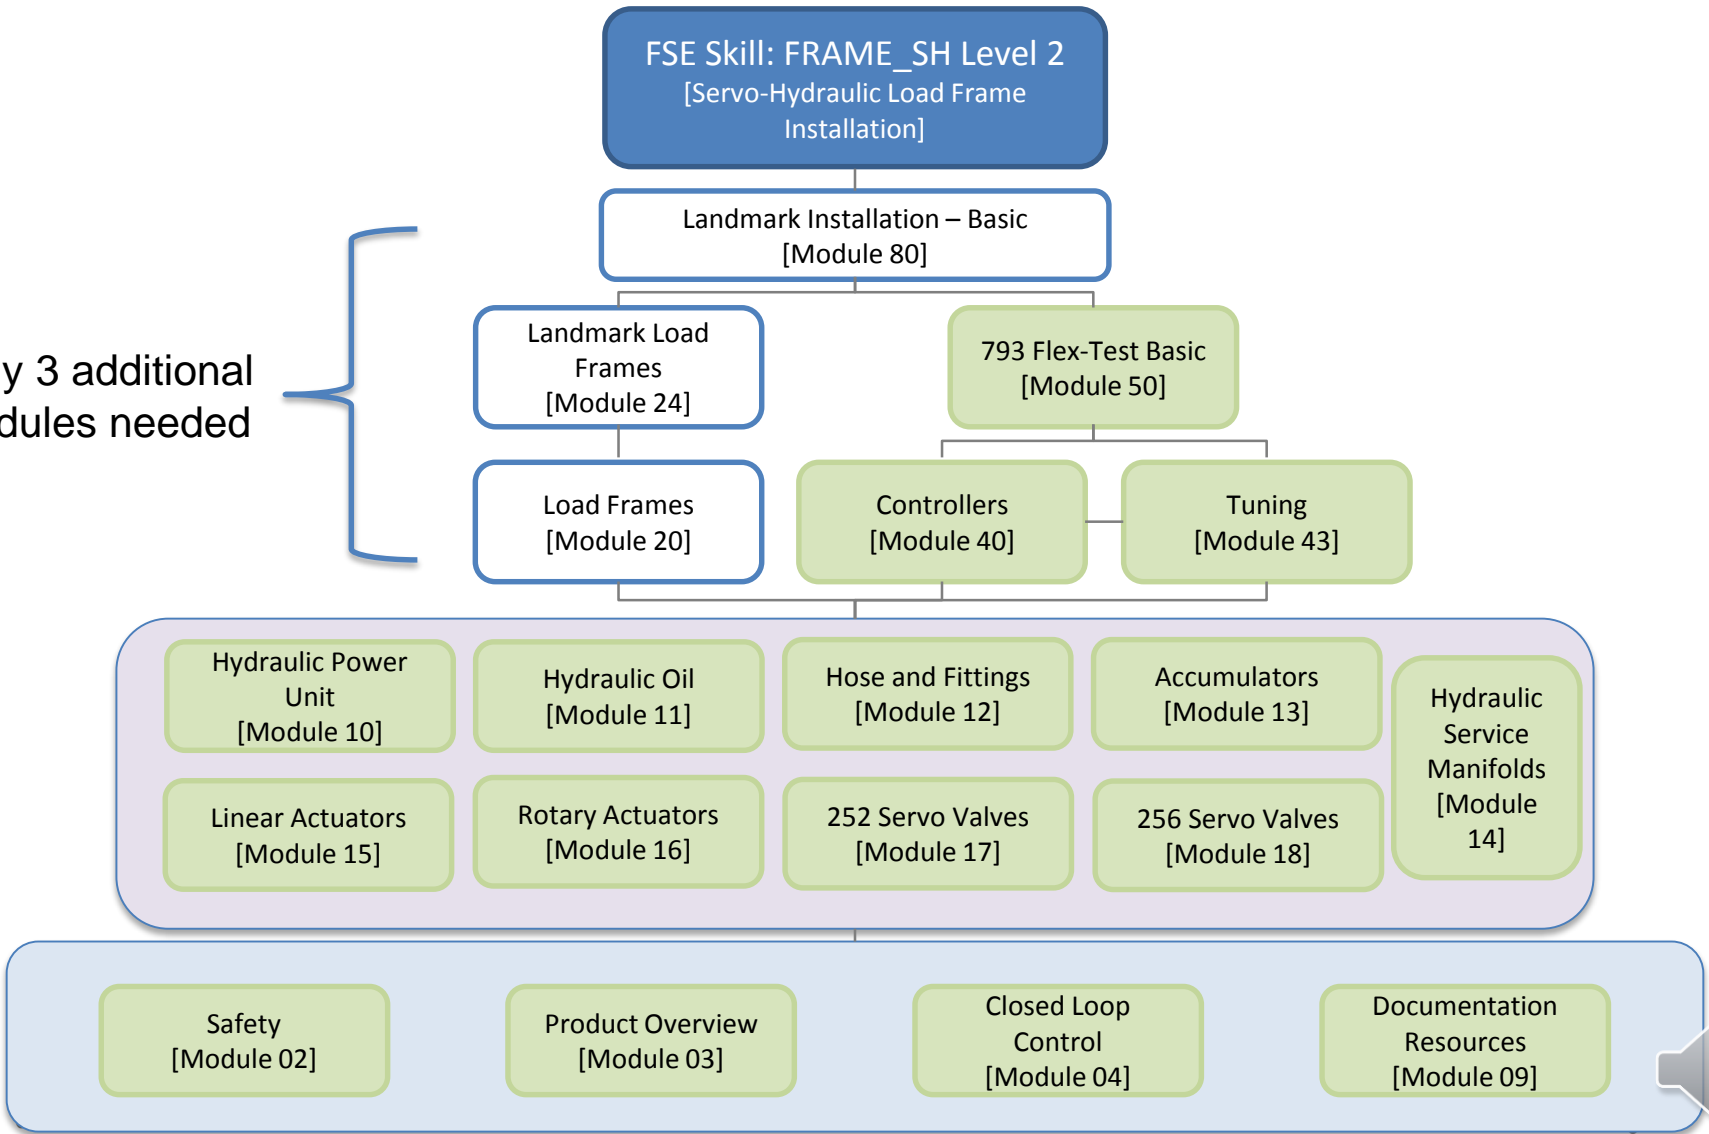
FSE Skill: FRAME_SH Level 2
[Servo-Hydraulic Load Frame Installation]

Landmark Installation – Basic
[Module 80]

y 3 additional
dules needed

Landmark Load Frames
[Module 24]

793 Flex-Test Basic
[Module 50]

Load Frames
[Module 20]

Controllers
[Module 40]

Tuning
[Module 43]

Hydraulic Power Unit
[Module 10]

Hydraulic Oil
[Module 11]

Hose and Fittings
[Module 12]

Accumulators
[Module 13]

Hydraulic Service Manifolds
[Module 14]

Linear Actuators
[Module 15]

Rotary Actuators
[Module 16]

252 Servo Valves
[Module 17]

256 Servo Valves
[Module 18]

Safety
[Module 02]

Product Overview
[Module 03]

Closed Loop Control
[Module 04]

Documentation Resources
[Module 09]